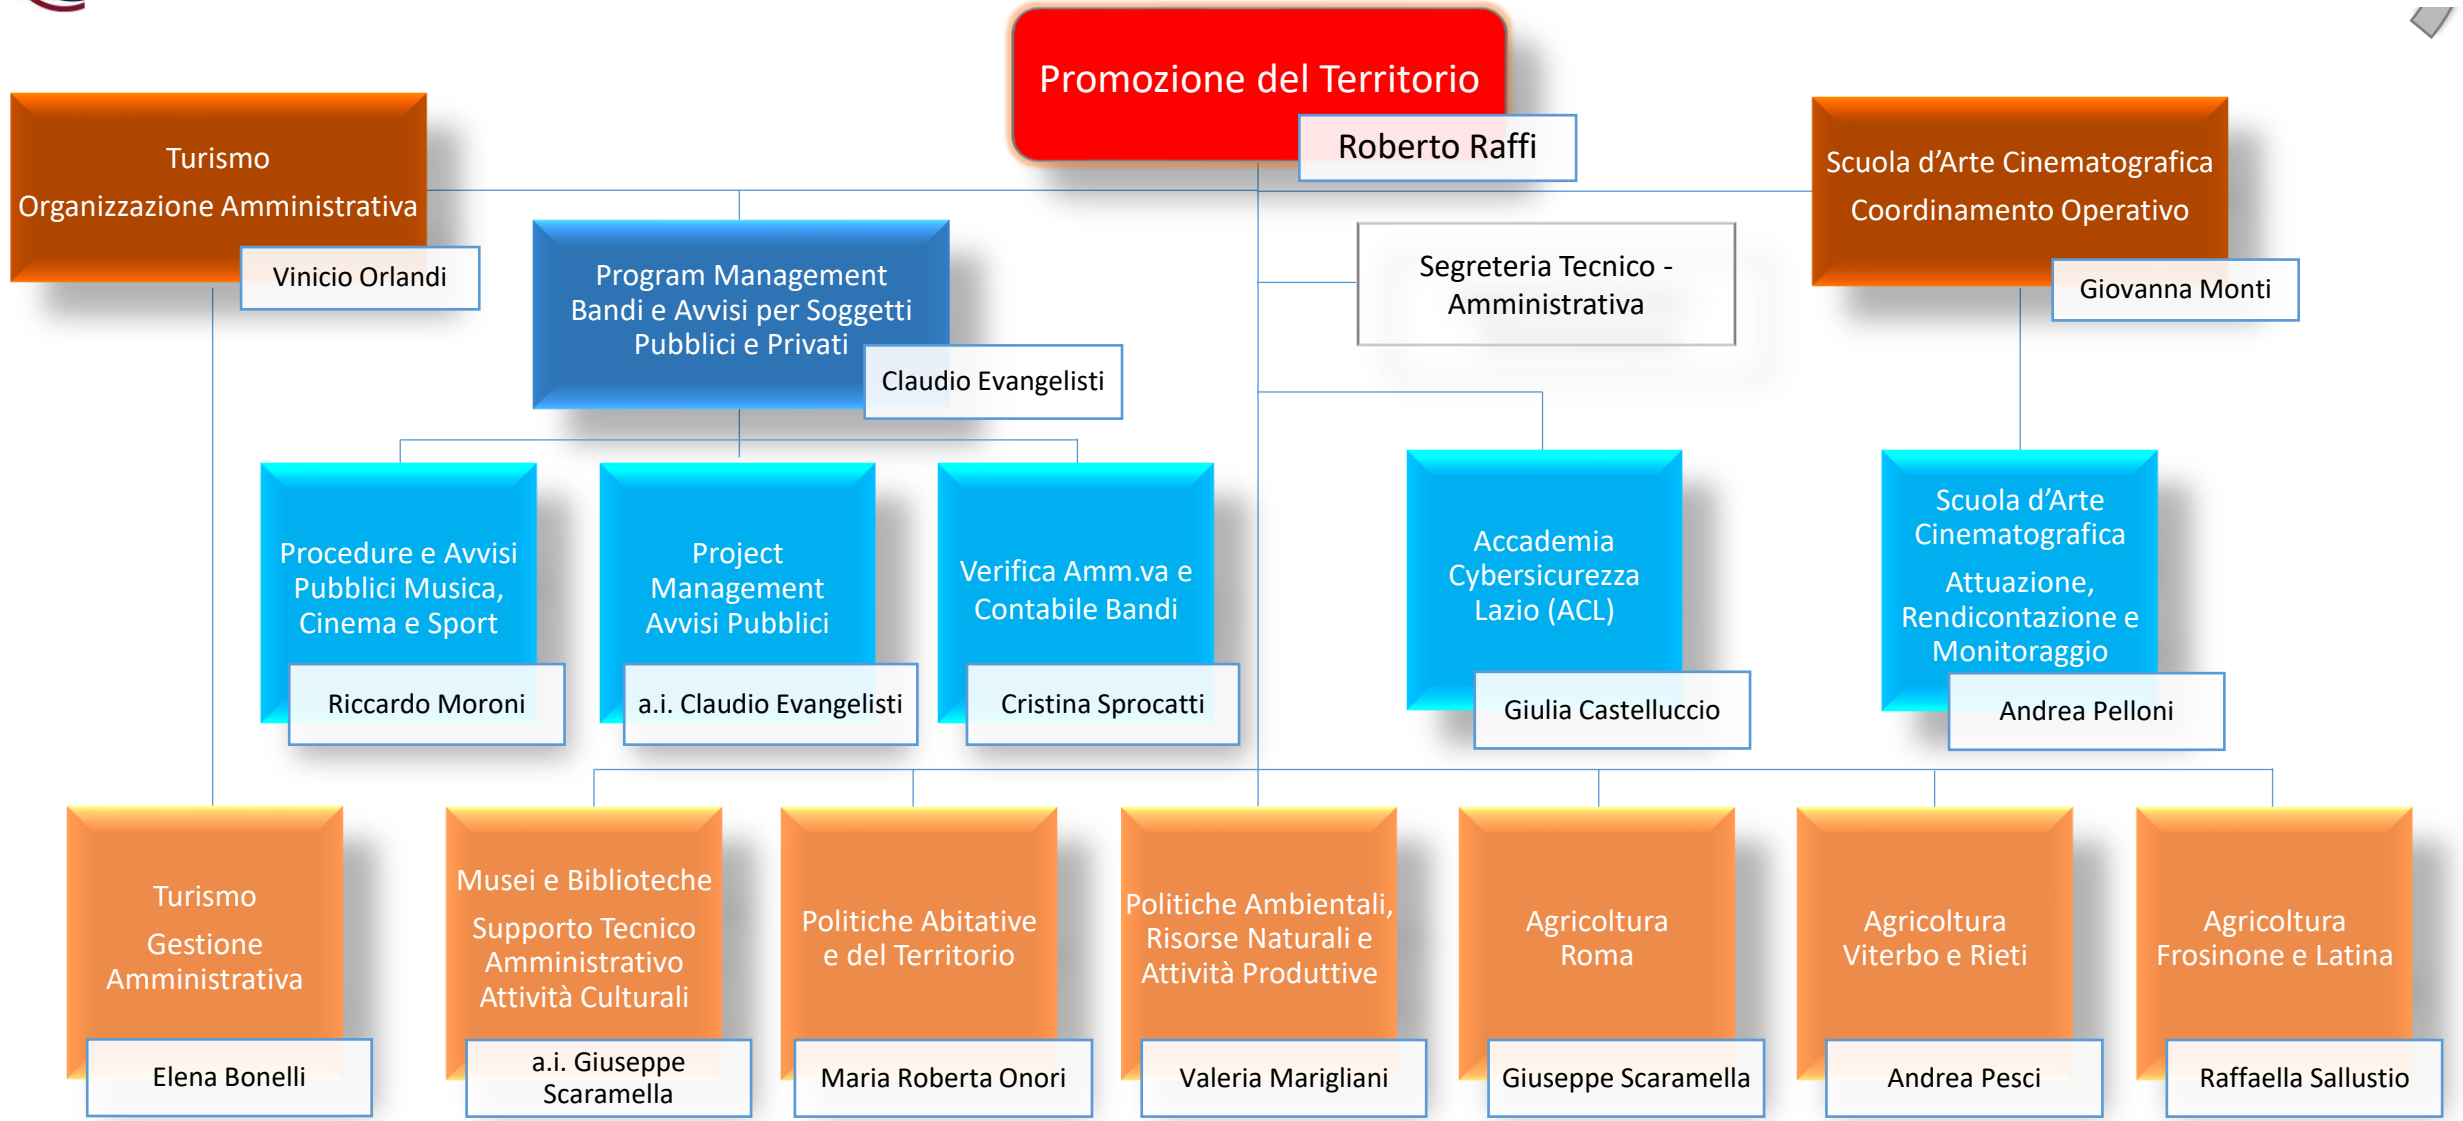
Promozione del Territorio
Roberto Raffi

Turismo
Organizzazione Amministrativa
Vinicio Orlandi

Program Management
Bandi e Avvisi per Soggetti Pubblici e Privati
Claudio Evangelisti

Segreteria Tecnico - Amministrativa

Scuola d’Arte Cinematografica
Coordinamento Operativo
Giovanna Monti

Procedure e Avvisi Pubblici Musica, Cinema e Sport
Riccardo Moroni

Project Management Avvisi Pubblici
a.i. Claudio Evangelisti

Verifica Amm.va e Contabile Bandi
Cristina Sprocatti

Accademia Cybersicurezza Lazio (ACL)
Giulia Castelluccio

Scuola d’Arte Cinematografica
Attuazione, Rendicontazione e Monitoraggio
Andrea Pelloni

Turismo
Gestione Amministrativa
Elena Bonelli

Musei e Biblioteche
Supporto Tecnico Amministrativo Attività Culturali
a.i. Giuseppe Scaramella

Politiche Abitative e del Territorio
Maria Roberta Onori

Politiche Ambientali, Risorse Naturali e Attività Produttive
Valeria Marigliani

Agricoltura Roma
Giuseppe Scaramella

Agricoltura Viterbo e Rieti
Andrea Pesci

Agricoltura Frosinone e Latina
Raffaella Sallustio